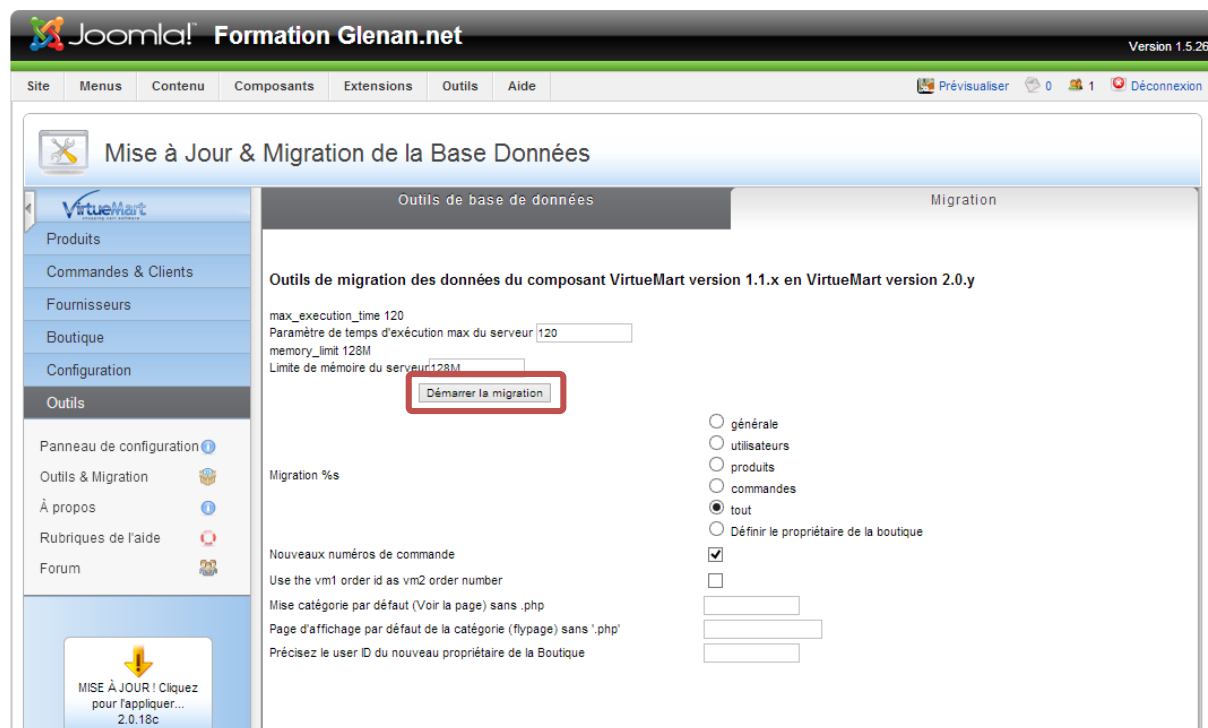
Joomla! Formation Glenan.net

Version 1.5.26

Site Menus Contenu Composants Extensions Outils Aide

Prévisualiser 0 1 Déconnexion

Mise à Jour & Migration de la Base Données

VirtueMart

Produits
Commandes & Clients
Fournisseurs
Boutique
Configuration
Outils

Panneau de configuration
Outils & Migration
À propos
Rubriques de l'aide
Forum

MISE À JOUR ! Cliquez pour l'appliquer...
2.0.18c

Outils de base de données | Migration

Outils de migration des données du composant VirtueMart version 1.1.x en VirtueMart version 2.0.y

max_execution_time 120
Paramètre de temps d'exécution max du serveur 120
memory_limit 128M
Limite de mémoire du serveur 128M

Démarrer la migration

Migration %s
générale
utilisateurs
produits
commandes
tout
Définir le propriétaire de la boutique

Nouveaux numéros de commande
Use the vm1 order id as vm2 order number
Mise catégorie par défaut (Voir la page) sans .php
Page d'affichage par défaut de la catégorie (flypage) sans '.php'
Précisez le user ID du nouveau propriétaire de la Boutique